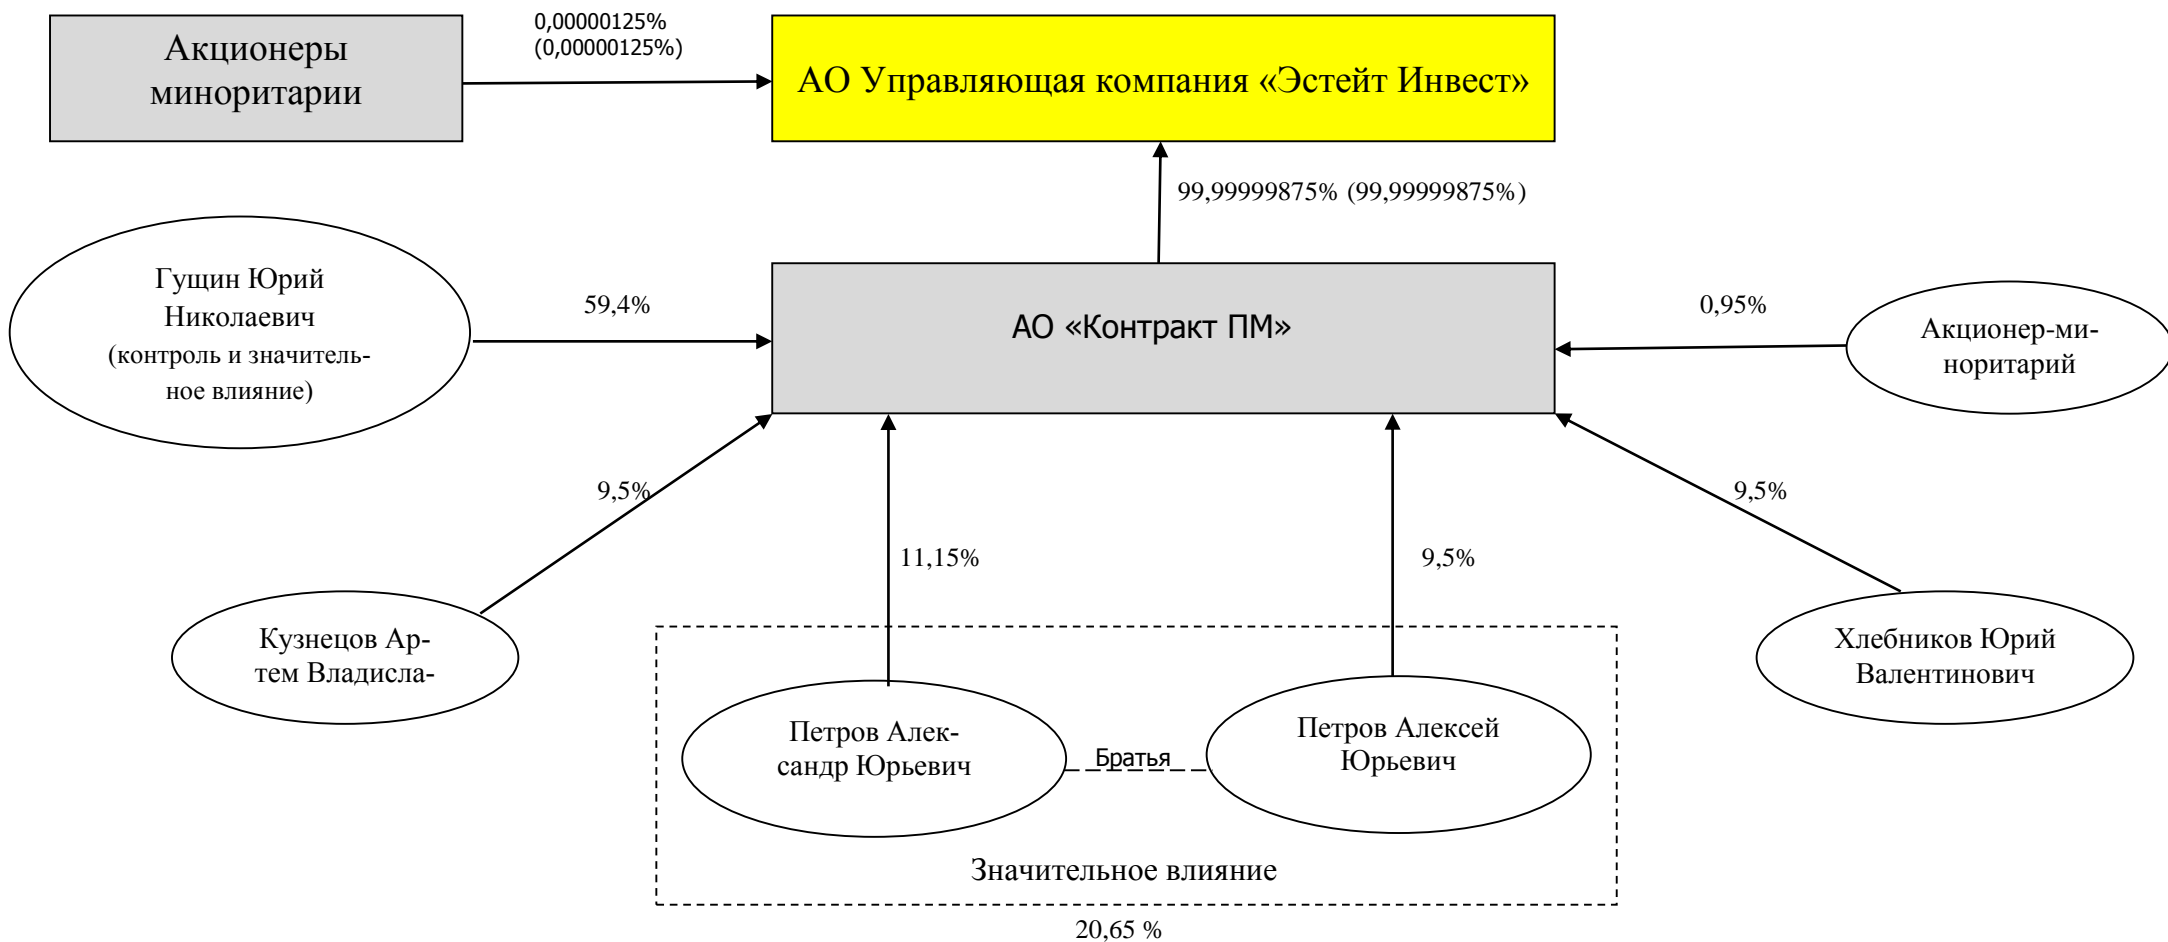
Акционеры миноритарии

0,00000125%
(0,00000125%)

АО Управляющая компания «Эстейт Инвест»

99,99999875% (99,99999875%)

Гущин Юрий Николаевич (контроль и значительное влияние)

59,4%

АО «Контракт ПМ»

0,95%

Акционер-миноритарий

9,5%

11,15%

9,5%

9,5%

Кузнецов Артем Владисла-

Хлебников Юрий Валентинович

Петров Александр Юрьевич

Братья

Петров Алексей Юрьевич

Значительное влияние

20,65 %